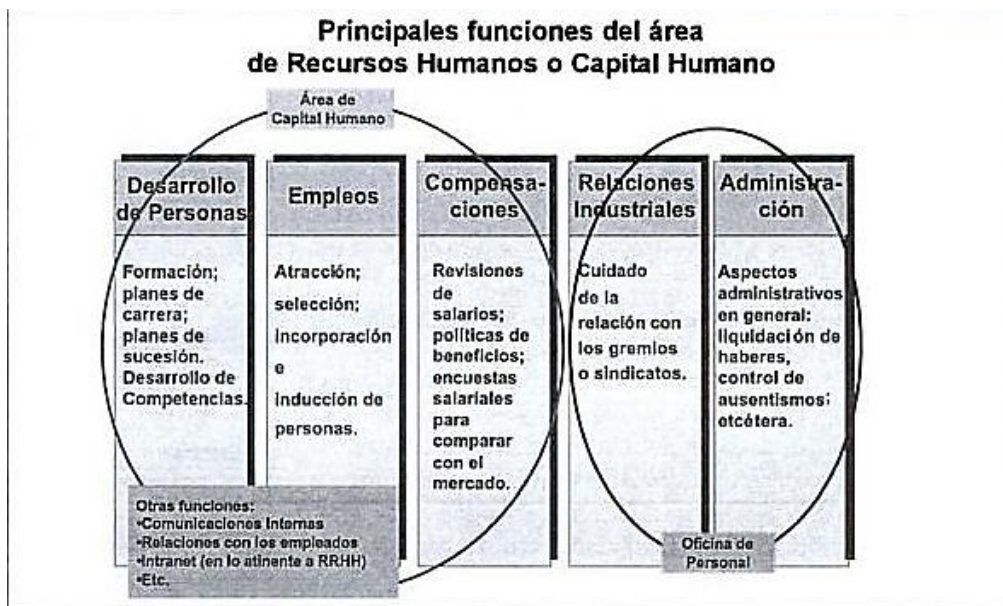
Principales funciones del área de Recursos Humanos o Capital Humano

Área de Capital Humano

| Desarrollo de Personas | Empleos | Compensaciones | Relaciones Industriales | Administración |
|---|---|---|---|---|
| Formación; planes de carrera; planes de sucesión. Desarrollo de Competencias. | Atracción; selección; incorporación e inducción de personas. | Revisiones de salarios; políticas de beneficios; encuestas salariales para comparar con el mercado. | Cuidado de la relación con los gremios o sindicatos. | Aspectos administrativos en general: liquidación de haberes, control de ausentismos; etcétera. |

Otras funciones:
•Comunicaciones internas
•Relaciones con los empleados
•Intranet (en lo atinente a RRHH)
•Etc.

Oficina de Personal